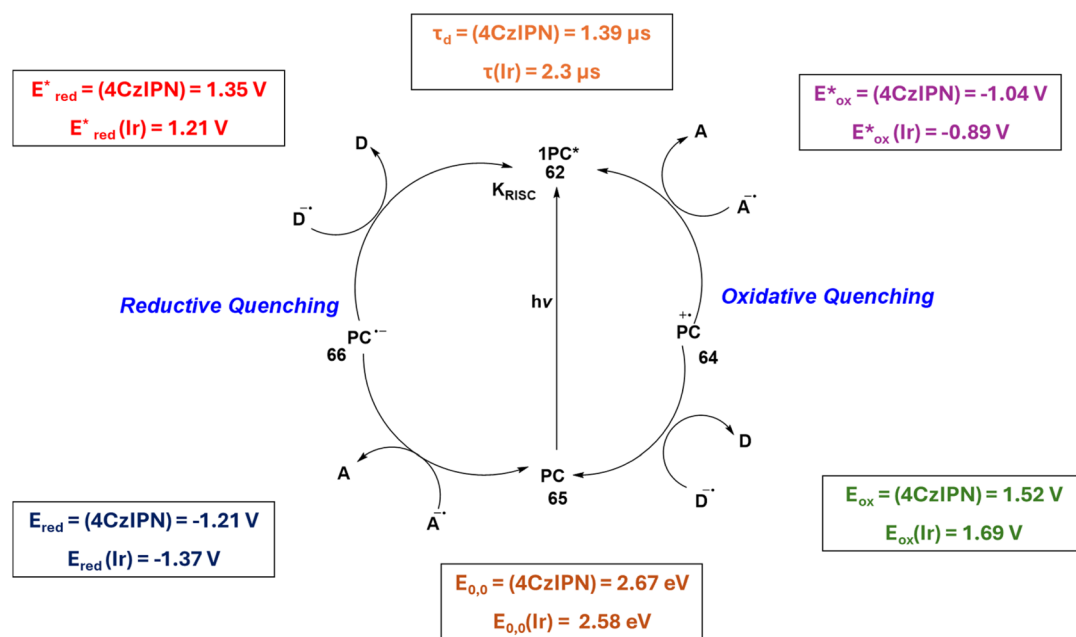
$\tau_d$ = (4CzIPN) = 1.39 μs
τ(Ir) = 2.3 μs

$E^*_{red}$ = (4CzIPN) = 1.35 V
$E^*_{red}$ (Ir) = 1.21 V

$E^*_{ox}$ = (4CzIPN) = -1.04 V
$E^*_{ox}$ (Ir) = -0.89 V

D
$D^{-\bullet}$
1PC*
62
$K_{RISC}$
A
$A^{-\bullet}$

Reductive Quenching

Oxidative Quenching

hν

$PC^{\bullet-}$
66

$PC^{+\bullet}$
64

A
$A^{-\bullet}$
PC
65
D
$D^{-\bullet}$

$E_{red}$ = (4CzIPN) = -1.21 V
$E_{red}$ (Ir) = -1.37 V

$E_{ox}$ = (4CzIPN) = 1.52 V
$E_{ox}$(Ir) = 1.69 V

$E_{0,0}$ = (4CzIPN) = 2.67 eV
$E_{0,0}$(Ir) = 2.58 eV